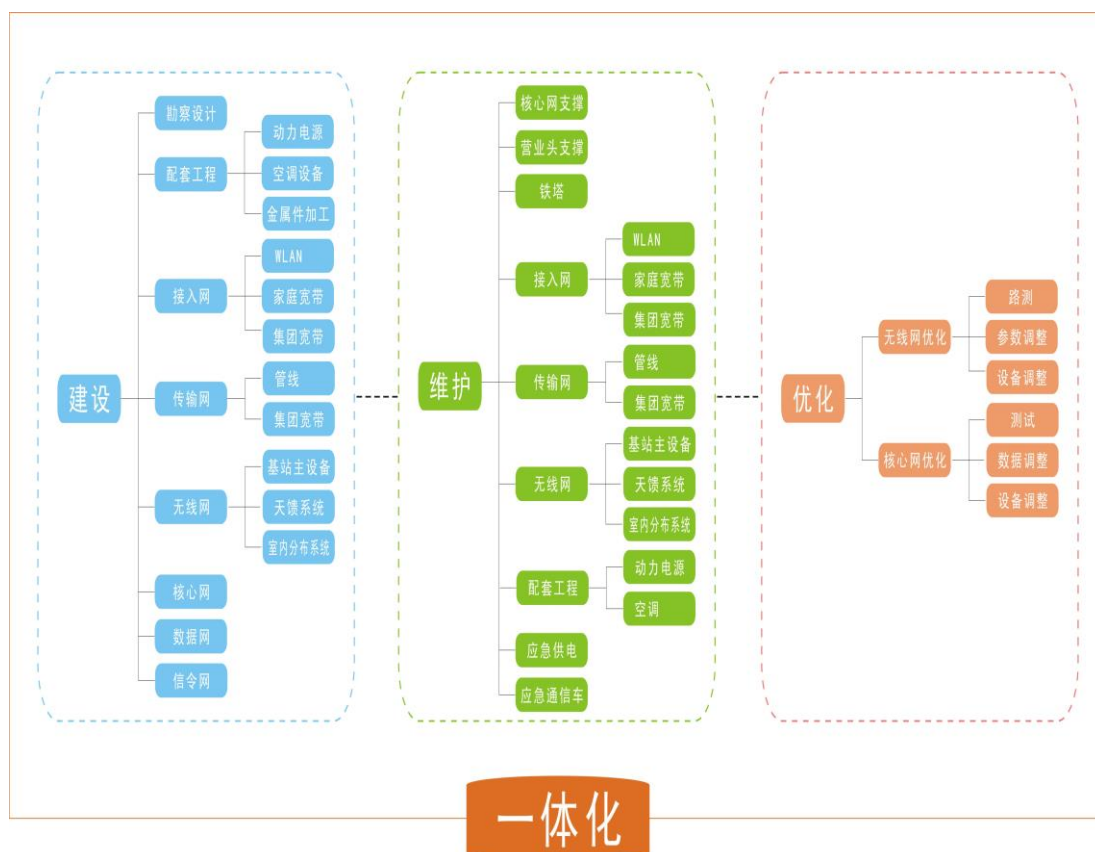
建设
勘察设计
配套工程
动力电源
空调设备
金属件加工
接入网
WLAN
家庭宽带
集团宽带
传输网
管线
集团宽带
无线网
基站主设备
天馈系统
室内分布系统
核心网
数据网
信令网

维护
核心网支撑
营业头支撑
铁塔
接入网
WLAN
家庭宽带
集团宽带
传输网
管线
集团宽带
无线网
基站主设备
天馈系统
室内分布系统
配套工程
动力电源
空调
应急供电
应急通信车

优化
无线网优化
路测
参数调整
设备调整
核心网优化
测试
数据调整
设备调整

一体化